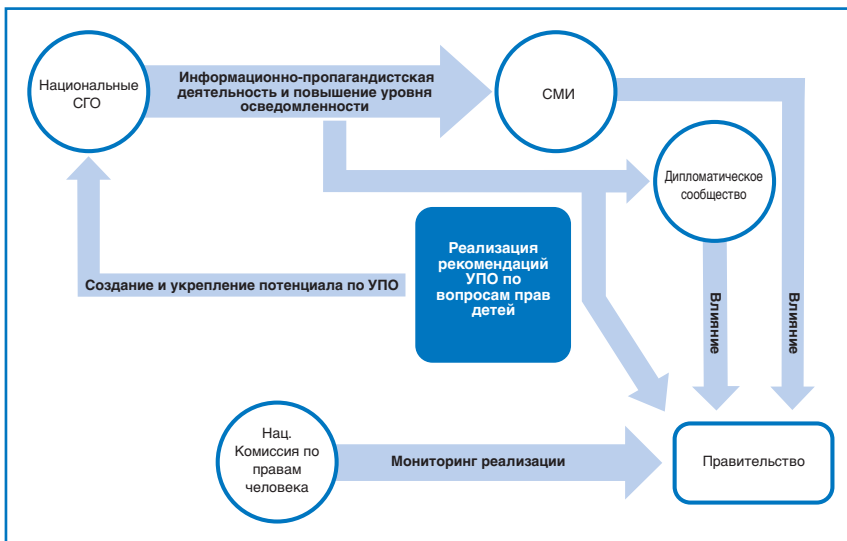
Национальные СГО

Информационно-пропагандистская деятельность и повышение уровня осведомленности

СМИ

Дипломатическое сообщество

Реализация рекомендаций УПО по вопросам прав детей

Создание и укрепление потенциала по УПО

Влияние

Влияние

Нац. Комиссия по правам человека

Мониторинг реализации

Правительство